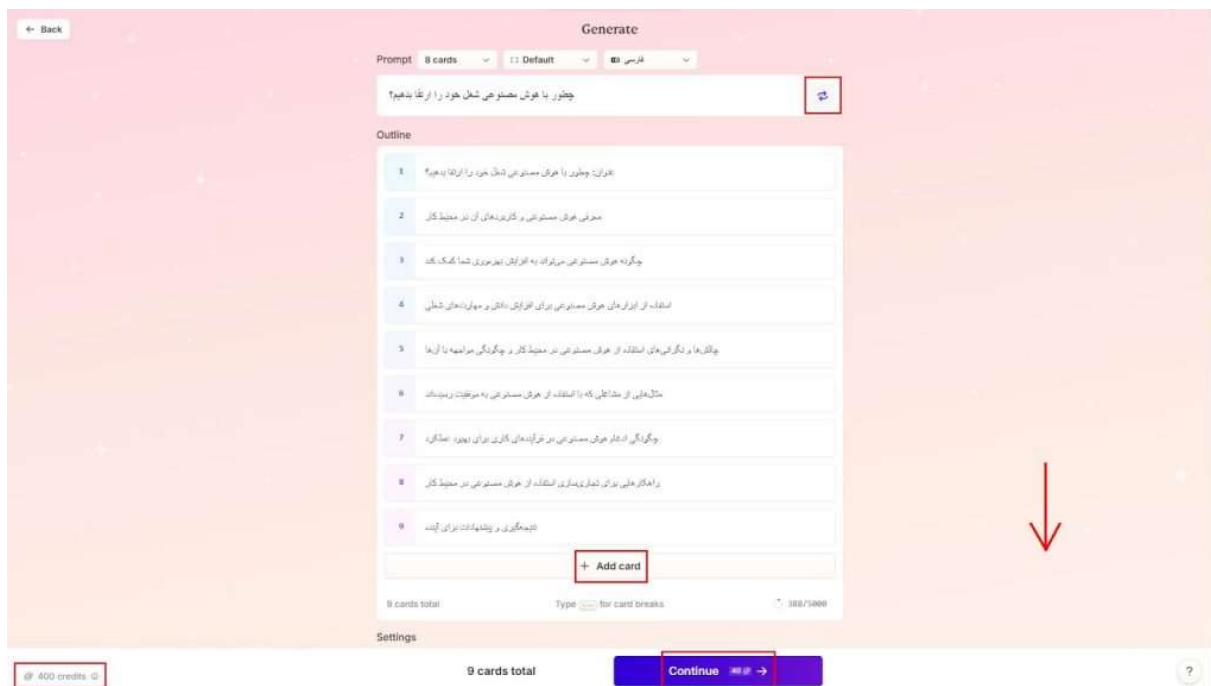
← Back

Generate

Prompt 8 cards Default فارسی

چطور با هوش مصنوعی شغل خود را ارتقا بدهیم؟

Outline

1 عنوان: چطور با هوش مصنوعی شغل خود را ارتقا بدهیم؟

2 معرفی هوش مصنوعی و کاربردهای آن در محیط کار

3 چگونه هوش مصنوعی می‌تواند به افزایش بهره‌وری شما کمک کند

4 استفاده از ابزارهای هوش مصنوعی برای افزایش دانش و مهارت‌های شغلی

5 چالش‌ها و نگرانی‌های استفاده از هوش مصنوعی در محیط کار و چگونگی مواجهه با آن‌ها

6 مثال‌هایی از مشاغلی که با استفاده از هوش مصنوعی به موفقیت رسیده‌اند

7 چگونگی ادغام هوش مصنوعی در فرآیندهای کاری برای بهبود عملکرد

8 راهکارهایی برای تجاری‌سازی استفاده از هوش مصنوعی در محیط کار

9 نتیجه‌گیری و پیشنهادات برای آینده

+ Add card

9 cards total Type --- for card breaks 388/5000

Settings

400 credits

9 cards total

Continue →

?